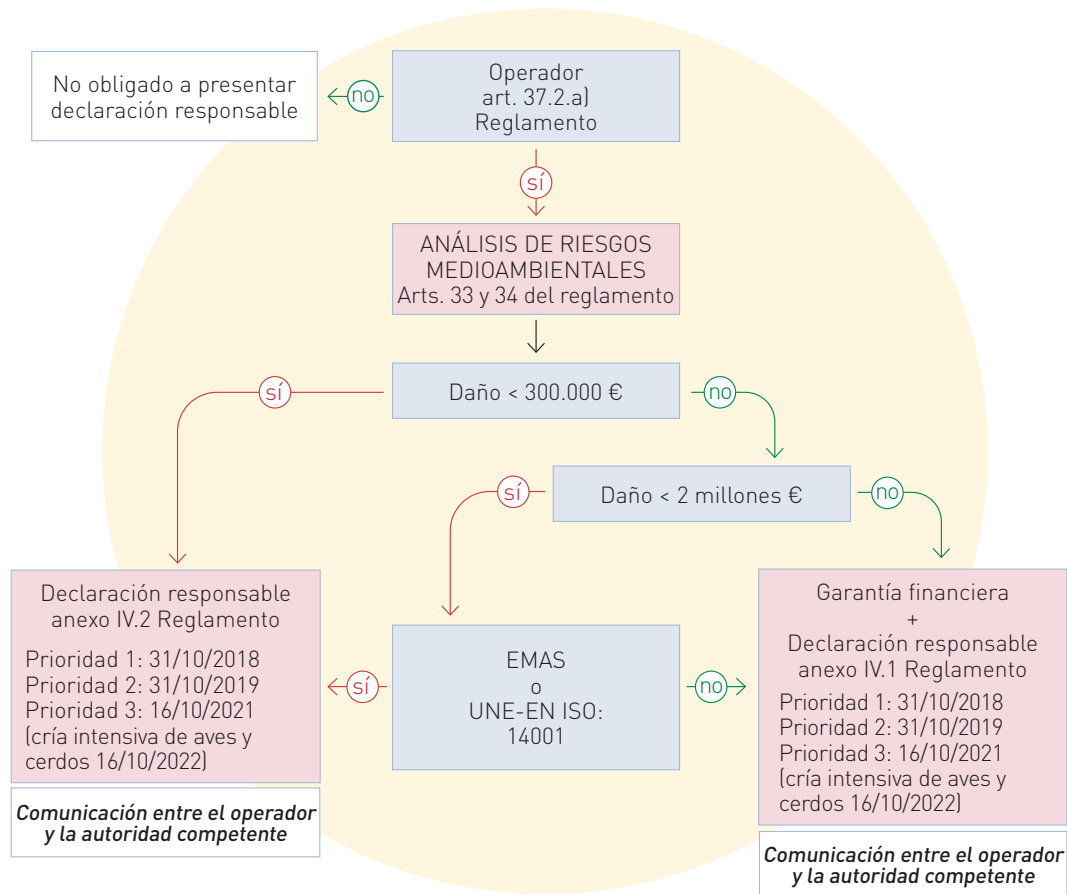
No obligado a presentar declaración responsable

no

Operador
art. 37.2.a)
Reglamento

sí

ANÁLISIS DE RIESGOS MEDIOAMBIENTALES
Arts. 33 y 34 del reglamento

sí

Daño < 300.000 €

no

sí

Daño < 2 millones €

no

Declaración responsable anexo IV.2 Reglamento

Prioridad 1: 31/10/2018
Prioridad 2: 31/10/2019
Prioridad 3: 16/10/2021
(cría intensiva de aves y cerdos 16/10/2022)

Comunicación entre el operador y la autoridad competente

sí

EMAS
o
UNE-EN ISO:
14001

no

Garantía financiera
+
Declaración responsable anexo IV.1 Reglamento

Prioridad 1: 31/10/2018
Prioridad 2: 31/10/2019
Prioridad 3: 16/10/2021
(cría intensiva de aves y cerdos 16/10/2022)

Comunicación entre el operador y la autoridad competente